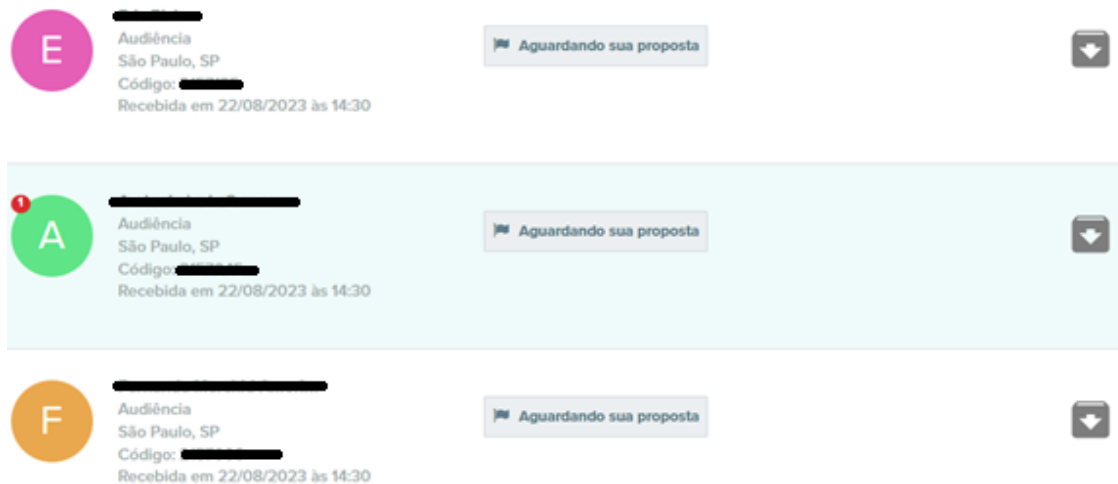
E
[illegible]
Audiência
São Paulo, SP
Código: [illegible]
Recebida em 22/08/2023 às 14:30

Aguardando sua proposta

1
A
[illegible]
Audiência
São Paulo, SP
Código: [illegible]
Recebida em 22/08/2023 às 14:30

Aguardando sua proposta

F
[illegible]
Audiência
São Paulo, SP
Código: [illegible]
Recebida em 22/08/2023 às 14:30

Aguardando sua proposta